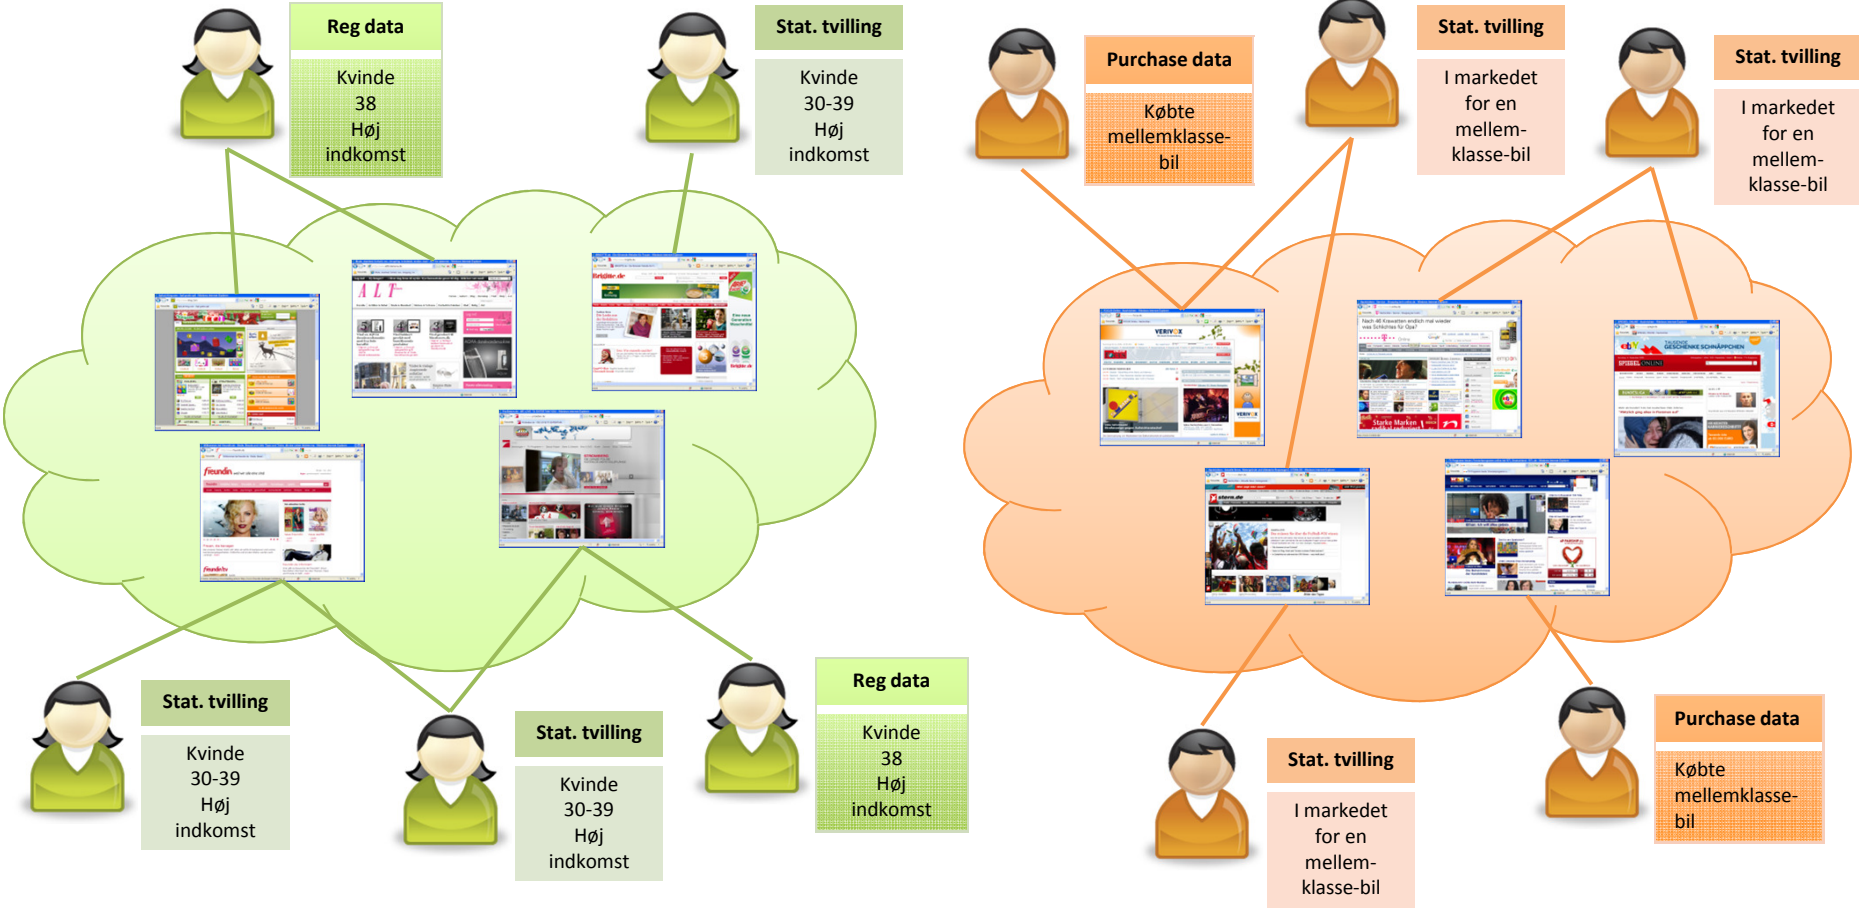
Reg data

Kvinde
38
Høj
indkomst

Stat. tvilling

Kvinde
30-39
Høj
indkomst

Purchase data

Købte
mellemklasse-
bil

Stat. tvilling

I markedet
for en
mellem-
klasse-bil

Stat. tvilling

I markedet
for en
mellem-
klasse-bil

Stat. tvilling

Kvinde
30-39
Høj
indkomst

Stat. tvilling

Kvinde
30-39
Høj
indkomst

Reg data

Kvinde
38
Høj
indkomst

Stat. tvilling

I markedet
for en
mellem-
klasse-bil

Purchase data

Købte
mellemklasse-
bil